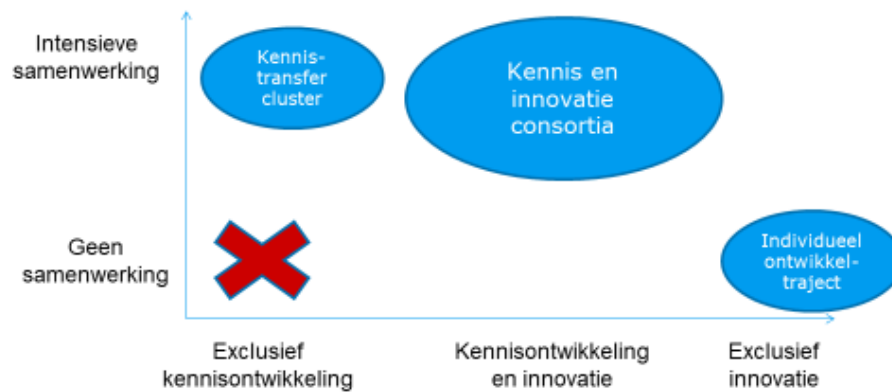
Intensieve samenwerking

Kennis-transfer cluster

Kennis en innovatie consortia

Geen samenwerking

Individueel ontwikkel-traject

Exclusief kennisontwikkeling

Kennisontwikkeling en innovatie

Exclusief innovatie